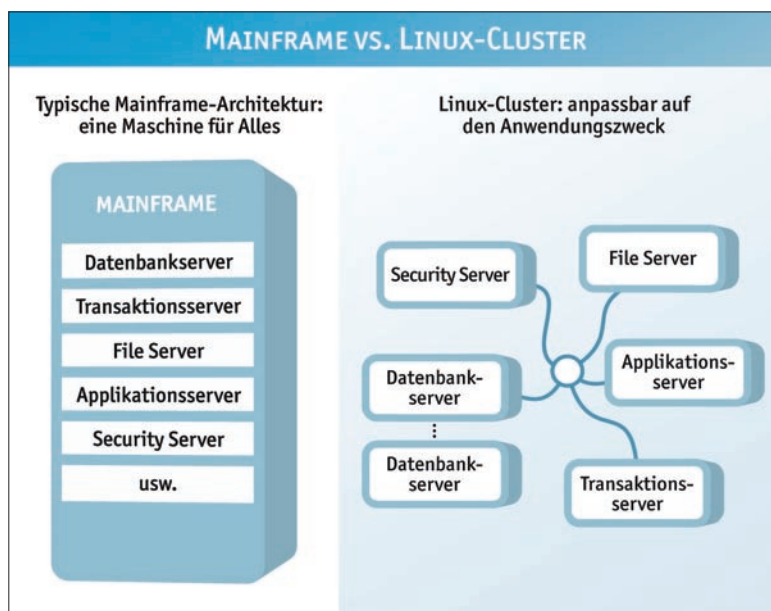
MAINFRAME VS. LINUX-CLUSTER

Typische Mainframe-Architektur: eine Maschine für Alles

Linux-Cluster: anpassbar auf den Anwendungszweck

MAINFRAME

Datenbankserver

Transaktionsserver

File Server

Applikationsserver

Security Server

usw.

Security Server

File Server

Datenbank-server

Applikations-server

⋮

Datenbank-server

Transaktions-server